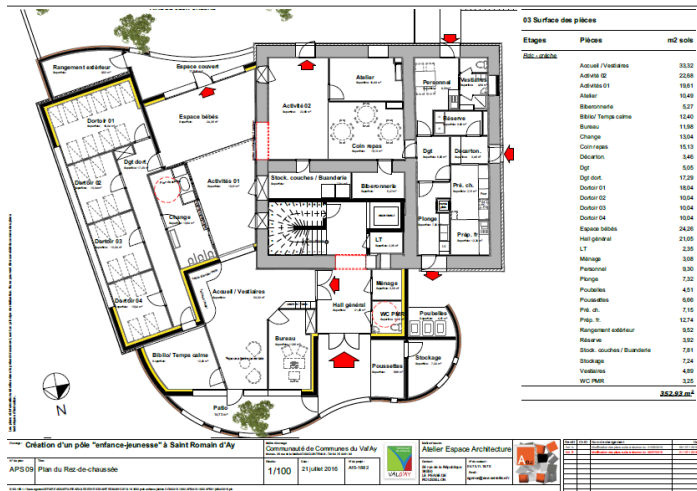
03 Surface des pièces

| Etages | Pièces | m2 sols |
|---|---|---|
| Rez - crèche | | |
| | Accueil / Vestiaires | 33,32 |
| | Activité 02 | 22,68 |
| | Activités 01 | 19,61 |
| | Atelier | 10,49 |
| | Biberonnerie | 5,27 |
| | Biblio/ Temps calme | 12,40 |
| | Bureau | 11,98 |
| | Change | 13,04 |
| | Coin repas | 15,13 |
| | Décartons | 3,46 |
| | Dgt | 5,05 |
| | Dgt dort. | 17,29 |
| | Dortoir 01 | 18,04 |
| | Dortoir 02 | 10,04 |
| | Dortoir 03 | 10,04 |
| | Dortoir 04 | 10,04 |
| | Espace bébés | 24,26 |
| | Hall général | 21,05 |
| | LT | 2,35 |
| | Ménage | 3,08 |
| | Personnel | 8,30 |
| | Plonge | 7,32 |
| | Poubelles | 4,51 |
| | Poussettes | 6,66 |
| | Pré. ch. | 7,15 |
| | Prép. fr. | 12,74 |
| | Rangement extérieur | 9,52 |
| | Réserve | 3,92 |
| | Stock. couches / Buanderie | 7,81 |
| | Stockage | 7,24 |
| | Vestiaires | 4,89 |
| | WC PMR | 3,25 |
| | | 352,03 m² |

Rangement extérieur
Espace couvert
Atelier
Personnel
Vestiaires
Activité 02
Espace bébés
Dortoir 01
Réserve
Coin repas
Dgt
Décarton.
Dgt dort.
Activités 01
Dortoir 02
Stock. couches / Buanderie
Biberonnerie
Pré. ch.
Change
Dortoir 03
Plonge
LT
Prép. fr.
Dortoir 04
Accueil / Vestiaires
Ménage
Hall général
WC PMR
Poubelles
Bureau
Biblio/ Temps calme
Stockage
Poussettes
Patio
N

Création d'un pôle "enfance-jeunesse" à Saint Romain d'Ay
APS 09
Plan du Rez-de-chaussée
Communauté de Communes du Val'Ay
1/100
21 juillet 2016
VAL'AY
Atelier Espace Architecture